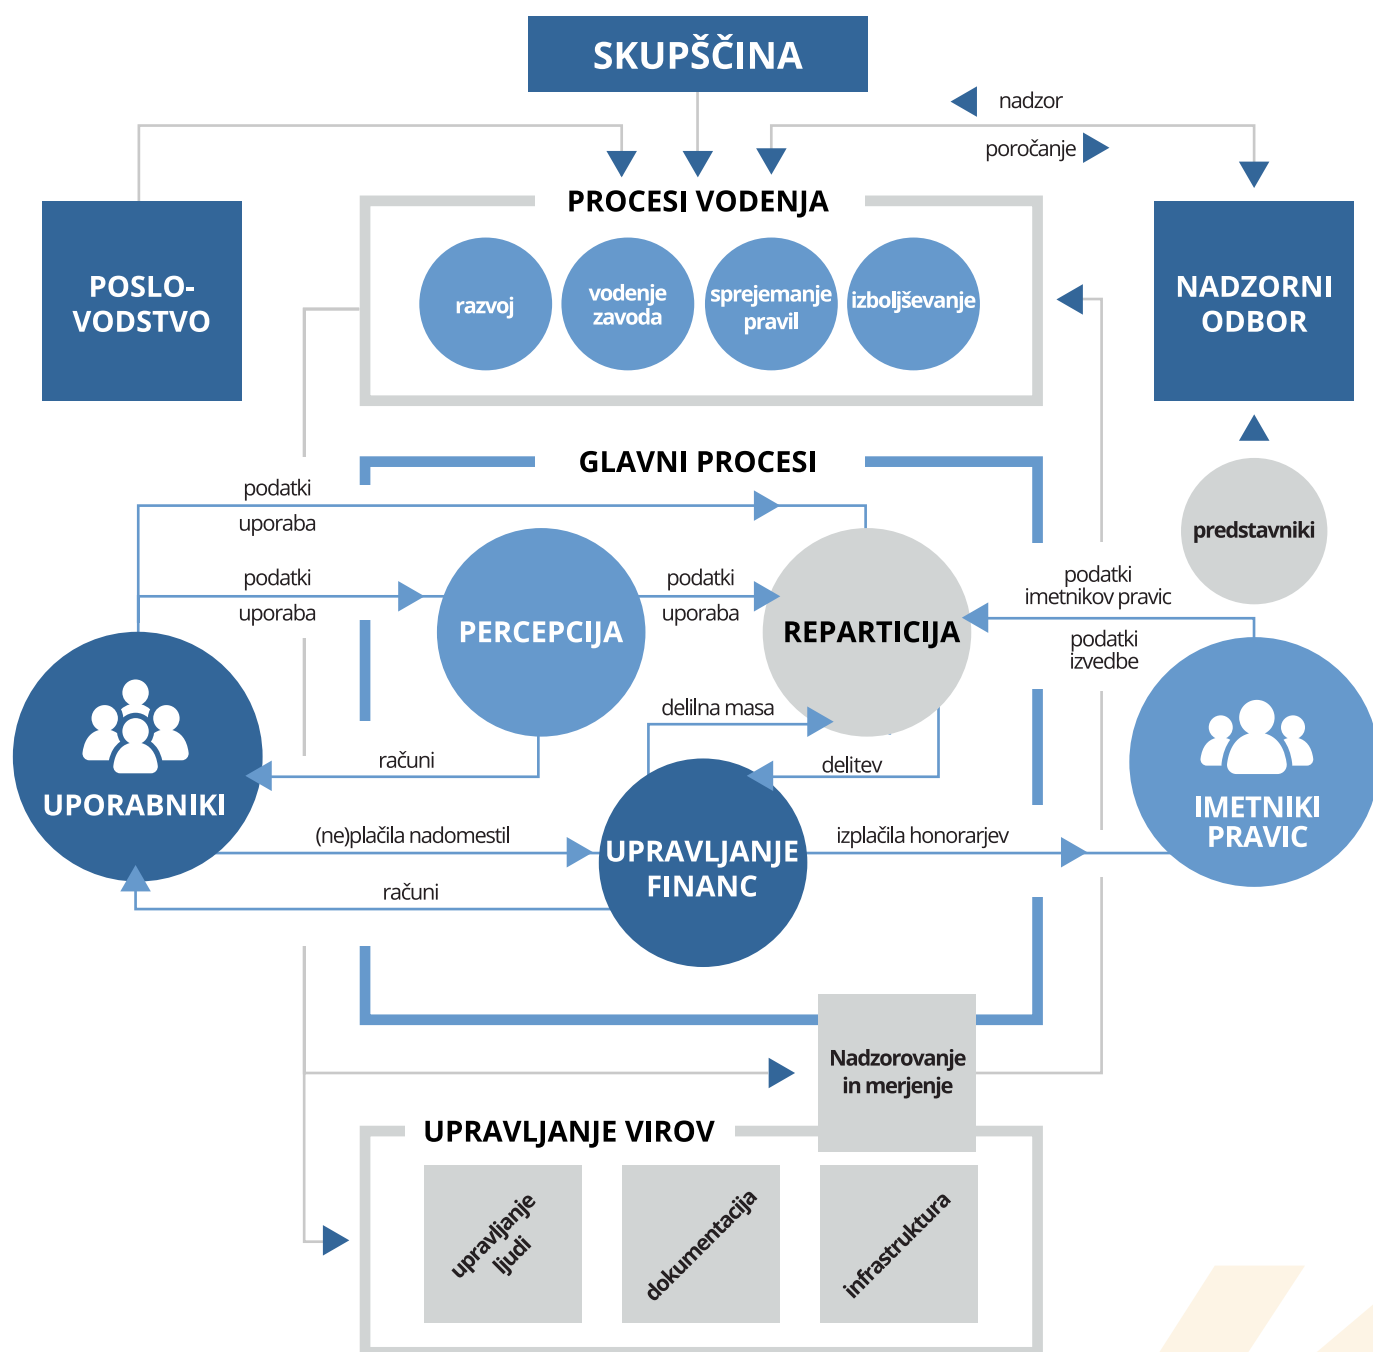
SKUPŠČINA

nadzor

poročanje

POSLOVODSTVO

PROCESI VODENJA

razvoj

vodenje zavoda

sprejemanje pravil

izboljševanje

NADZORNI ODBOR

GLAVNI PROCESI

predstavniki

podatki

uporaba

podatki

uporaba

PERCEPCIJA

podatki

uporaba

REPARTICIJA

podatki imetnikov pravic

podatki izvedbe

UPORABNIKI

računi

delilna masa

delitev

IMETNIKI PRAVIC

(ne)plačila nadomestil

UPRAVLJANJE FINANC

izplačila honorarjev

računi

Nadzorovanje in merjenje

UPRAVLJANJE VIROV

upravljanje ljudi

dokumentacija

infrastruktura